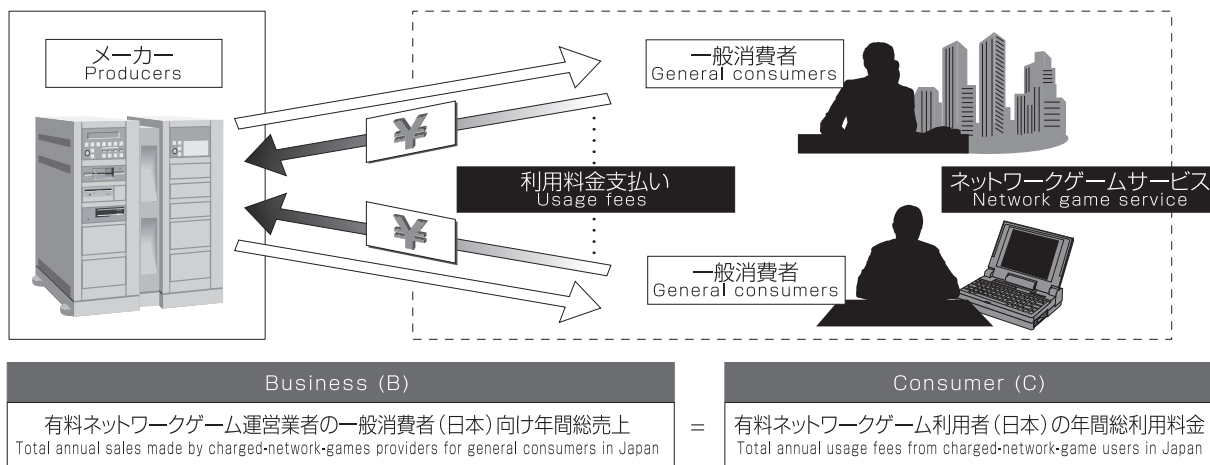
メーカー
Producers

¥

¥

一般消費者
General consumers

利用料金支払い
Usage fees

ネットワークゲームサービス
Network game service

一般消費者
General consumers

| Business (B) | | Consumer (C) |
|---|---|---|
| 有料ネットワークゲーム運営業者の一般消費者（日本）向け年間総売上 Total annual sales made by charged-network-games providers for general consumers in Japan | = | 有料ネットワークゲーム利用者（日本）の年間総利用料金 Total annual usage fees from charged-network-game users in Japan |